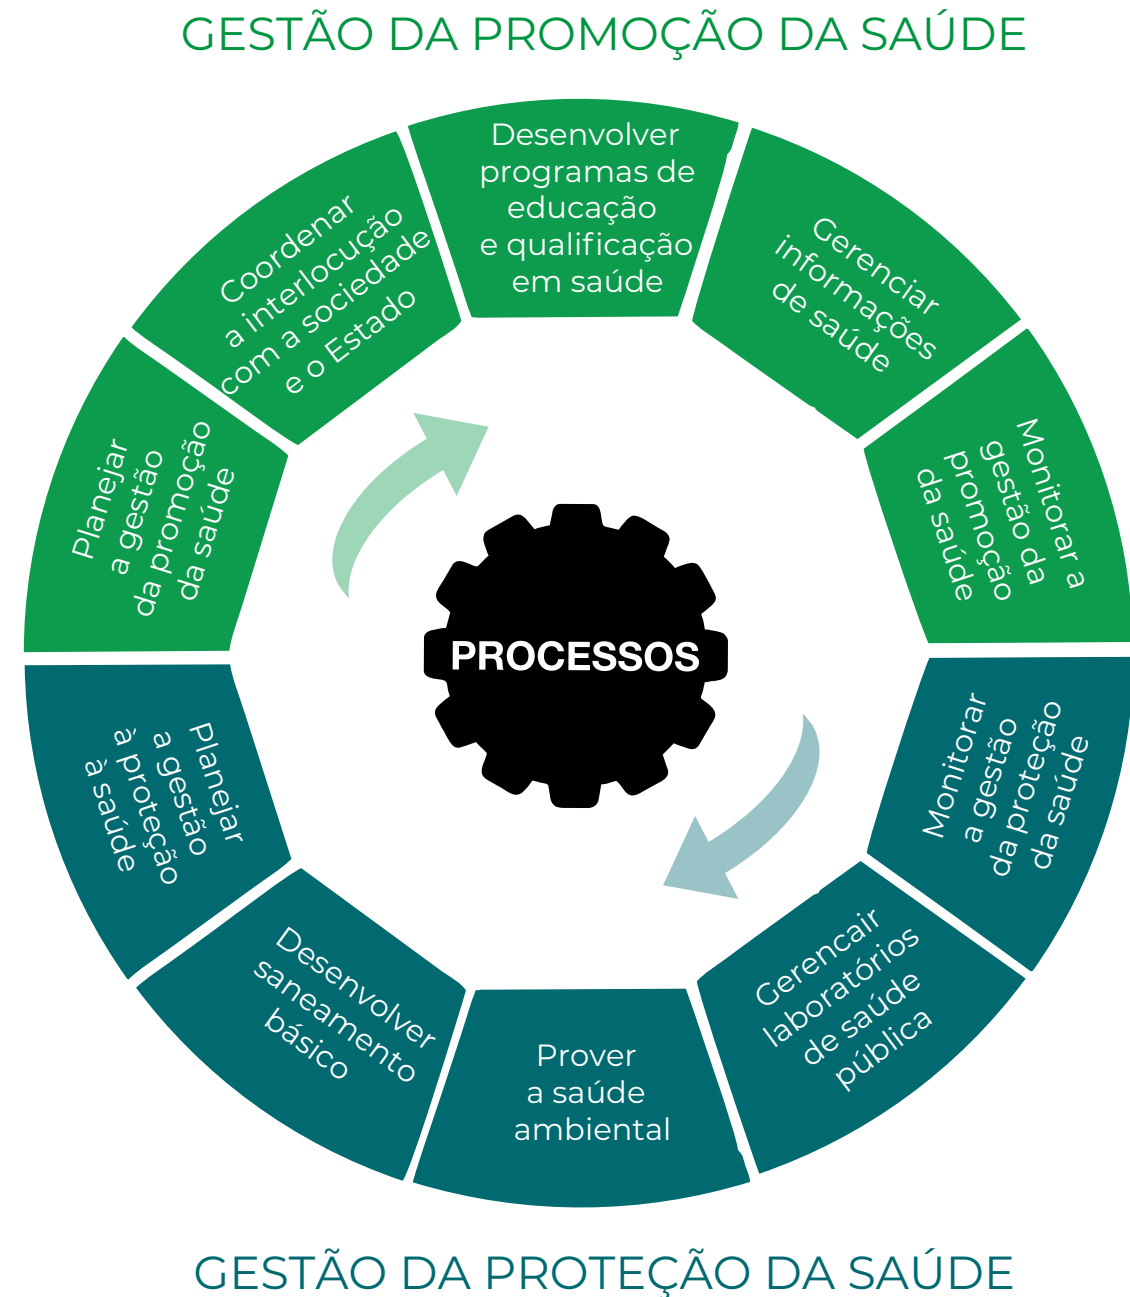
GESTÃO DA PROMOÇÃO DA SAÚDE

Desenvolver programas de educação e qualificação em saúde

Gerenciar informações de saúde

Monitorar a gestão da promoção da saúde

Monitorar a gestão da proteção da saúde

Gerencair laboratórios de saúde pública

Prover a saúde ambiental

Desenvolver saneamento básico

Planejar a gestão à proteção à saúde

Planejar a gestão da promoção da saúde

Coordenar a interlocução com a sociedade e o Estado

PROCESSOS

GESTÃO DA PROTEÇÃO DA SAÚDE